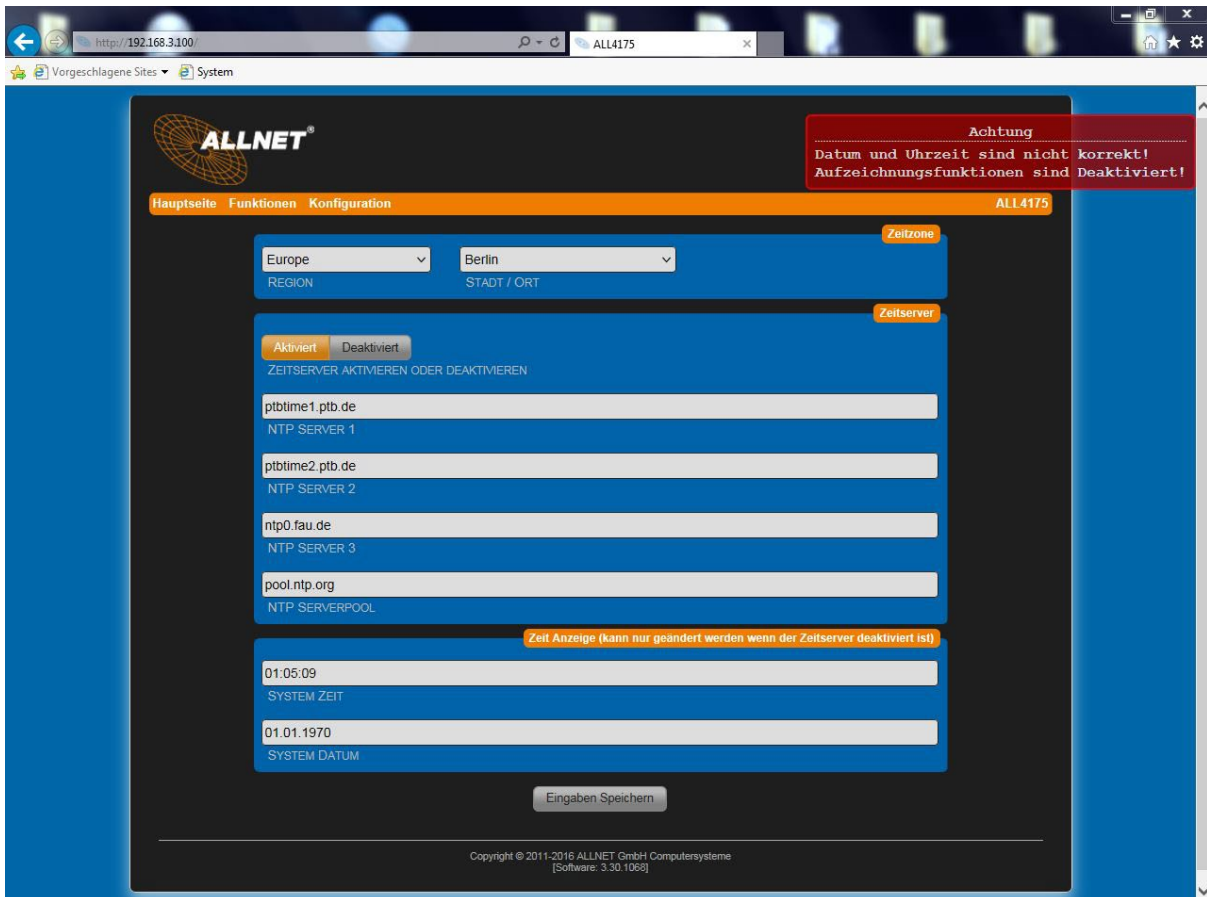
http://192.168.3.100/

ALL4175

Vorgeschlagene Sites ▾ System

ALLNET®

Achtung
Datum und Uhrzeit sind nicht korrekt!
Aufzeichnungsfunktionen sind Deaktiviert!

Hauptseite Funktionen Konfiguration ALL4175

Zeitzone

Europe
REGION

Berlin
STADT / ORT

Zeitserver

Aktiviert Deaktiviert
ZEITSERVER AKTIVIEREN ODER DEAKTIVIEREN

ptbtime1.ptb.de
NTP SERVER 1

ptbtime2.ptb.de
NTP SERVER 2

ntp0.fau.de
NTP SERVER 3

pool.ntp.org
NTP SERVERPOOL

Zeit Anzeige (kann nur geändert werden wenn der Zeitserver deaktiviert ist)

01:05:09
SYSTEM ZEIT

01.01.1970
SYSTEM DATUM

Eingaben Speichern

Copyright © 2011-2016 ALLNET GmbH Computersysteme
[Software: 3.30.1068]